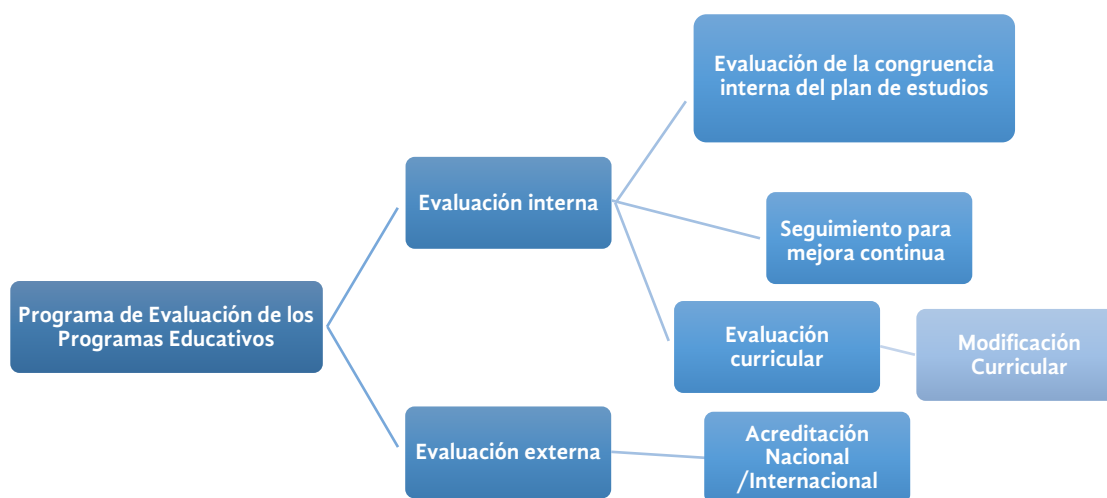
Programa de Evaluación de los Programas Educativos

Evaluación interna

Evaluación de la congruencia interna del plan de estudios

Seguimiento para mejora continua

Evaluación curricular

Modificación Curricular

Evaluación externa

Acreditación Nacional /Internacional